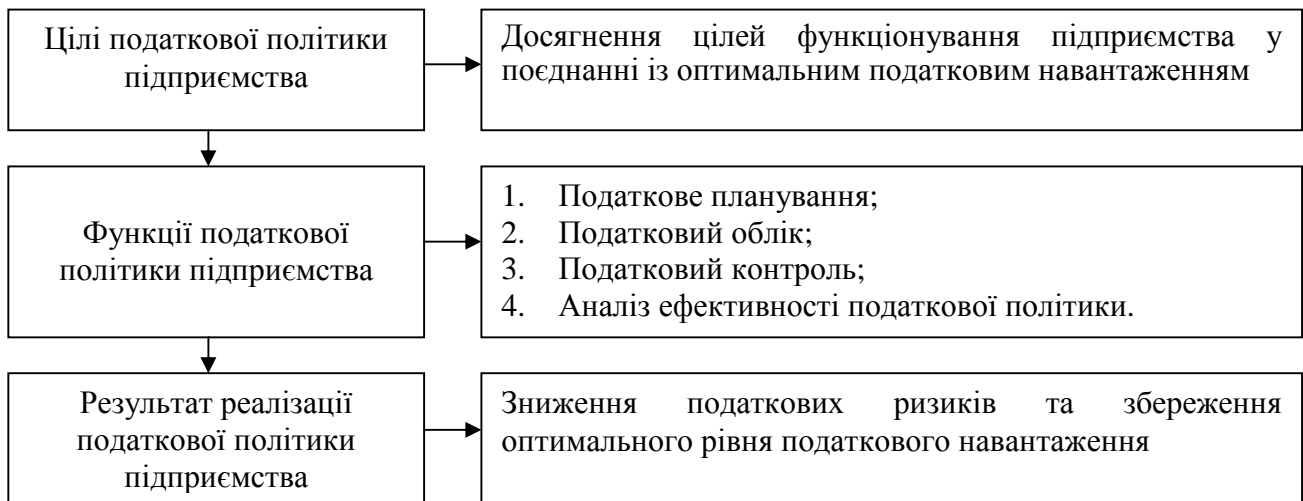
Цілі податкової політики підприємства

Досягнення цілей функціонування підприємства у поєднанні із оптимальним податковим навантаженням

Функції податкової політики підприємства

1. Податкове планування;
2. Податковий облік;
3. Податковий контроль;
4. Аналіз ефективності податкової політики.

Результат реалізації податкової політики підприємства

Зниження податкових ризиків та збереження оптимального рівня податкового навантаження